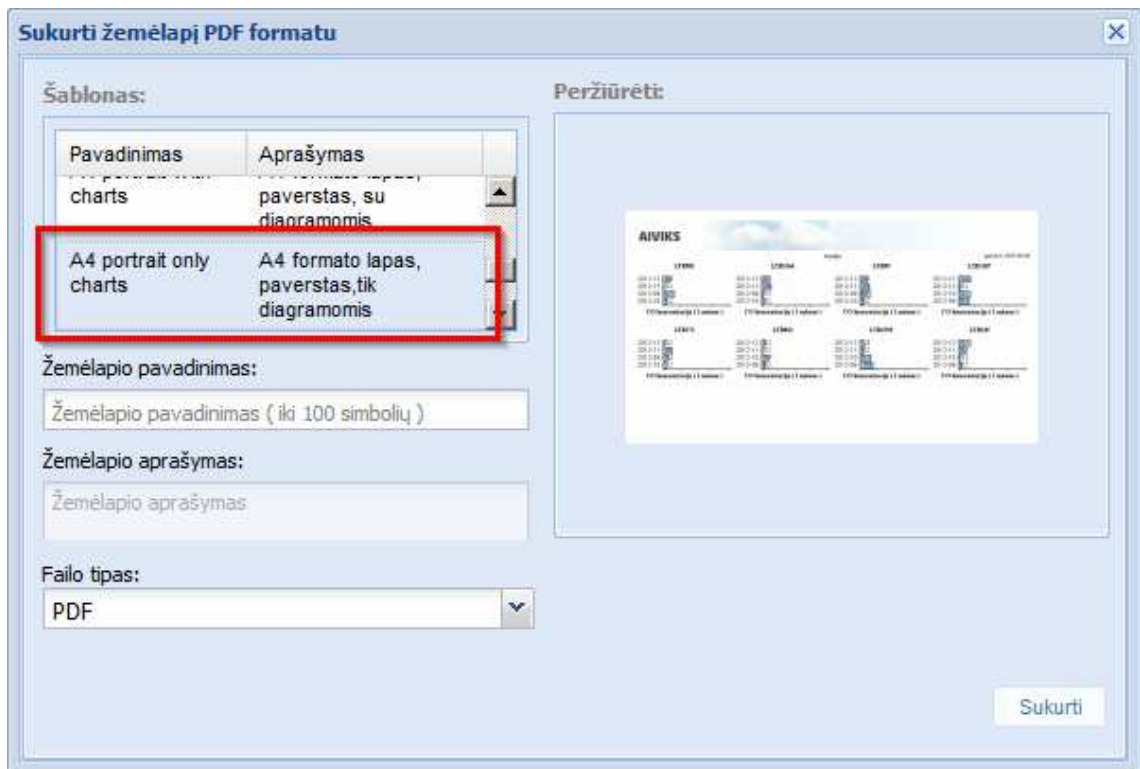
Sukurti žemėlapį PDF formatu

Šablonas:

| Pavadinimas | Aprašymas |
|---|---|
| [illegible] charts | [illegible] paverstas, su diagramomis |
| A4 portrait only charts | A4 formato lapas, paverstas,tik diagramomis |

Peržiūrėti:

AIVIKS

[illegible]

Žemėlapio pavadinimas:

Žemėlapio pavadinimas ( iki 100 simbolių )

Žemėlapio aprašymas:

Žemėlapio aprašymas

Failo tipas:

PDF

Sukurti